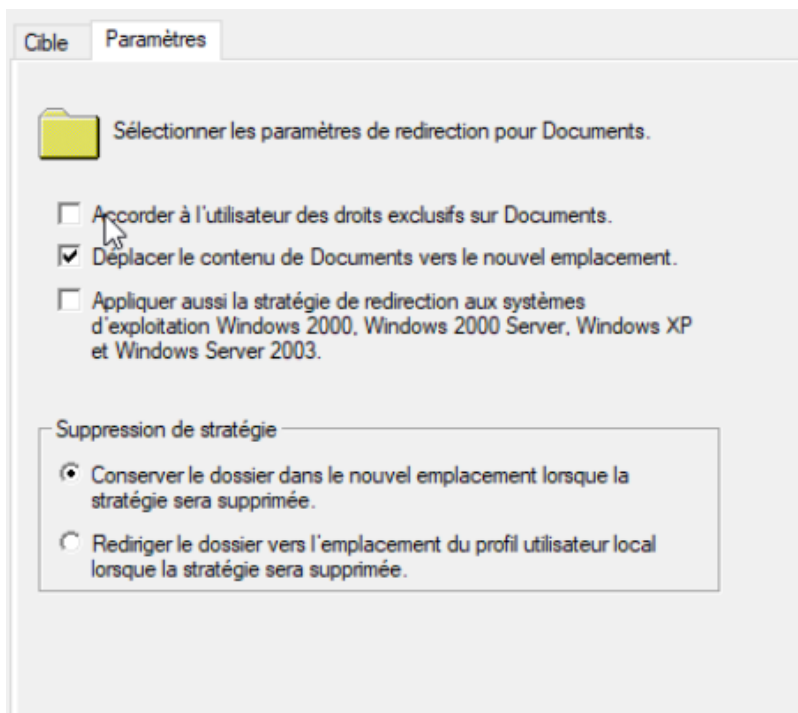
Cible Paramètres

Sélectionner les paramètres de redirection pour Documents.

Accorder à l'utilisateur des droits exclusifs sur Documents.

Déplacer le contenu de Documents vers le nouvel emplacement.

Appliquer aussi la stratégie de redirection aux systèmes d'exploitation Windows 2000, Windows 2000 Server, Windows XP et Windows Server 2003.

Suppression de stratégie

Conserver le dossier dans le nouvel emplacement lorsque la stratégie sera supprimée.

Rediriger le dossier vers l'emplacement du profil utilisateur local lorsque la stratégie sera supprimée.